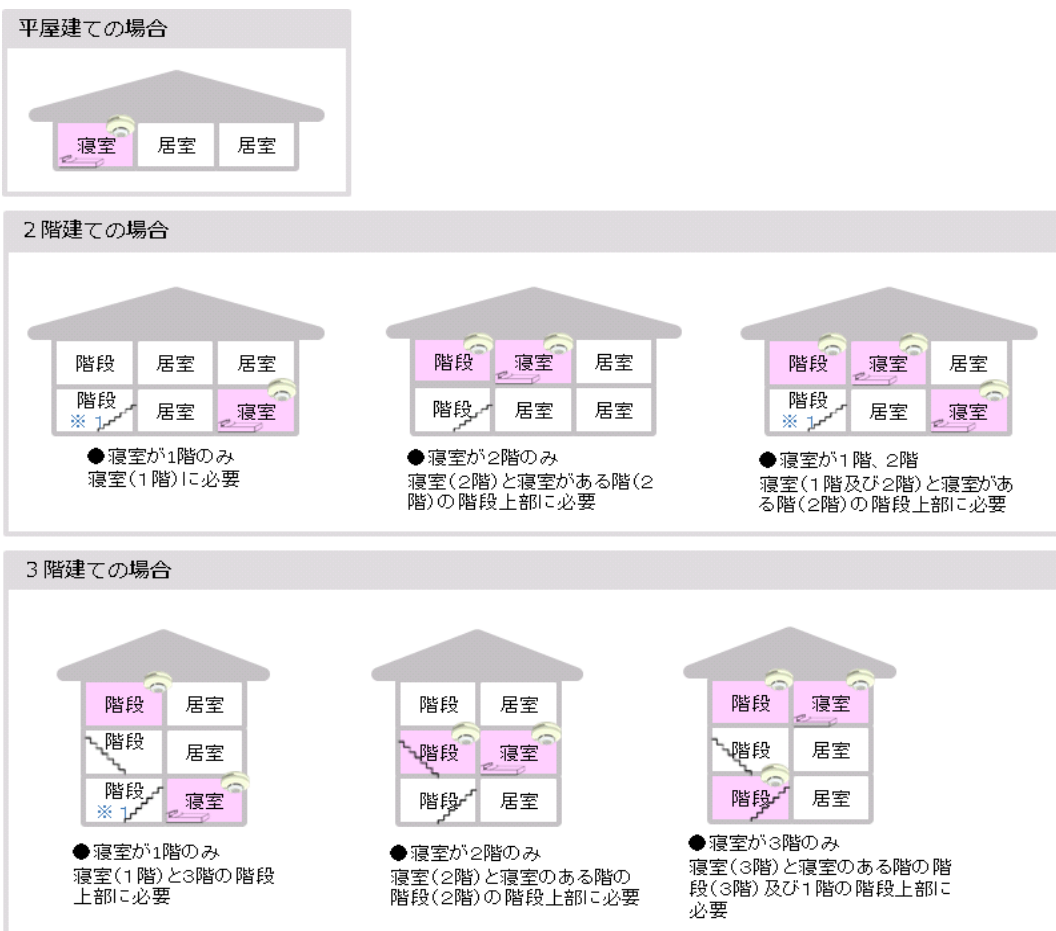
平屋建ての場合

寝室 居室 居室

2階建ての場合

階段 居室 居室
階段 ※1 居室 寝室
●寝室が1階のみ
寝室(1階)に必要

階段 寝室 居室
階段 居室 居室
●寝室が2階のみ
寝室(2階)と寝室がある階(2階)の階段上部に必要

階段 寝室 居室
階段 ※1 居室 寝室
●寝室が1階、2階
寝室(1階及び2階)と寝室がある階(2階)の階段上部に必要

3階建ての場合

階段 居室
階段 居室
階段 ※1 寝室
●寝室が1階のみ
寝室(1階)と3階の階段上部に必要

階段 居室
階段 寝室
階段 居室
●寝室が2階のみ
寝室(2階)と寝室のある階の階段(2階)の階段上部に必要

階段 寝室
階段 居室
階段 居室
●寝室が3階のみ
寝室(3階)と寝室のある階の階段(3階)及び1階の階段上部に必要